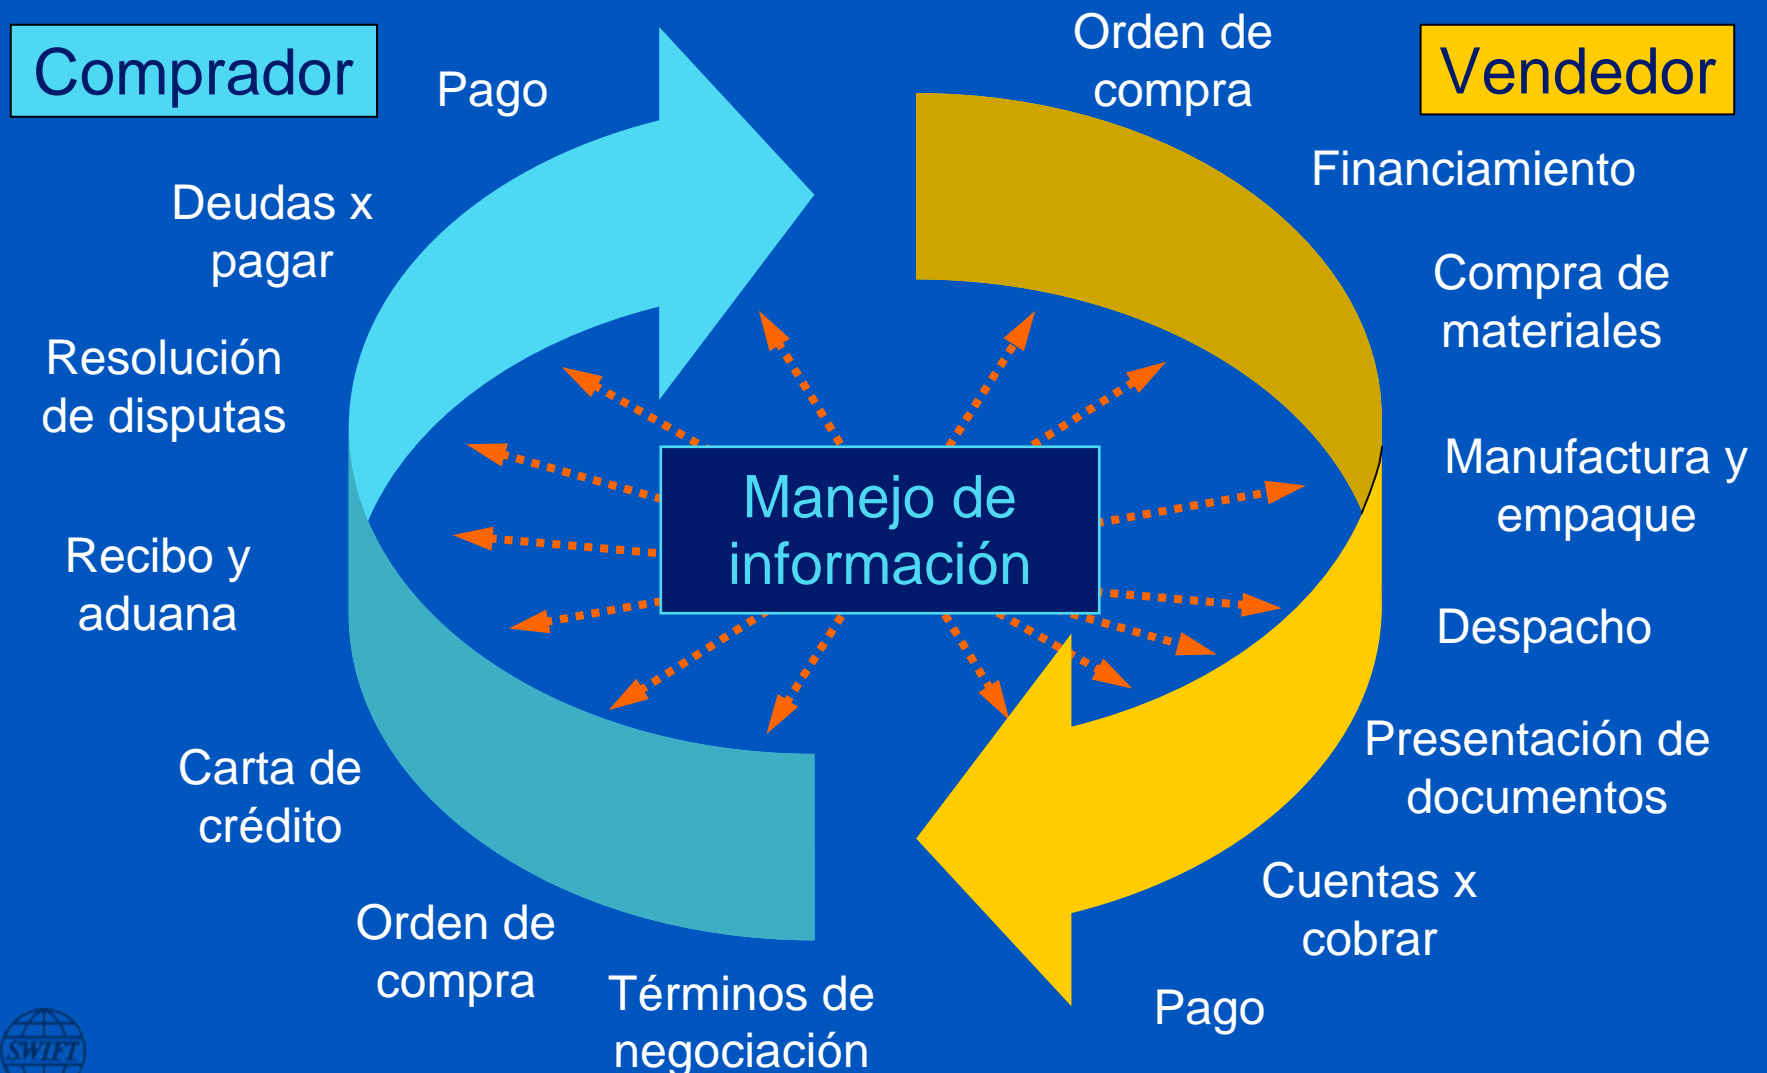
Comprador

Pago

Orden de compra

Vendedor

Financiamiento

Deudas x pagar

Compra de materiales

Resolución de disputas

Manufactura y empaque

Manejo de información

Recibo y aduana

Despacho

Presentación de documentos

Carta de crédito

Cuentas x cobrar

Orden de compra

Términos de negociación

Pago

SWIFT